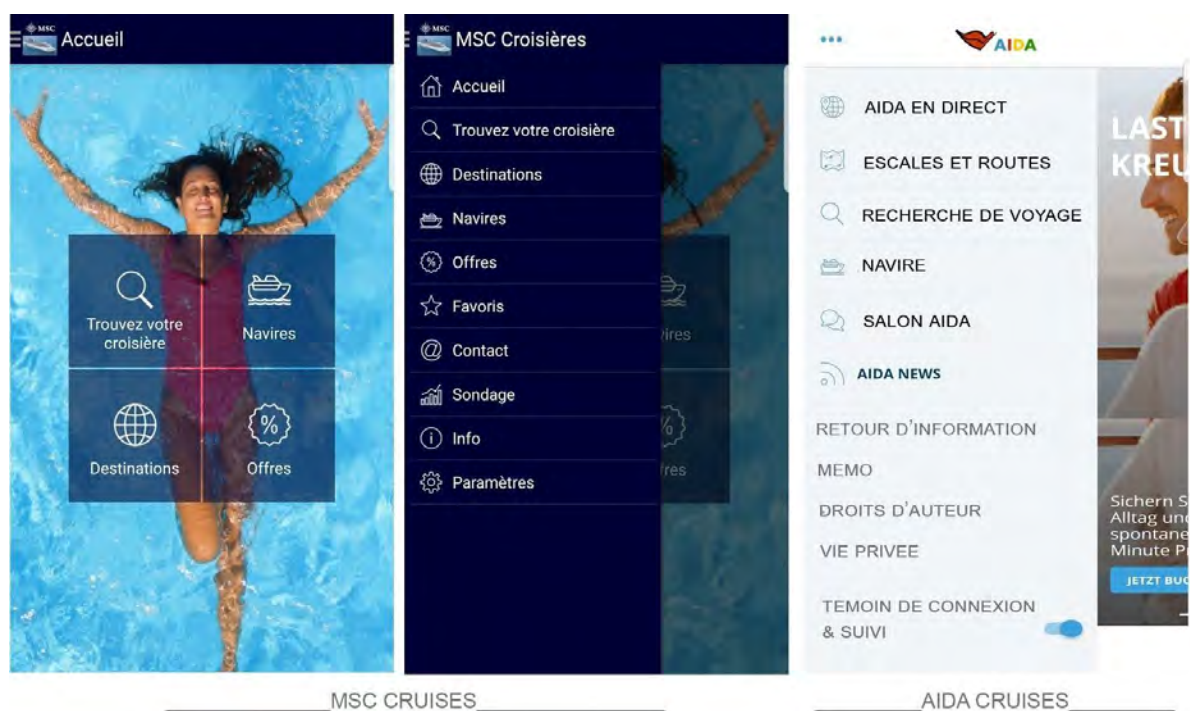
MSC Accueil

Trouvez votre croisière

Navires

Destinations

Offres

MSC MSC Croisières

Accueil

Trouvez votre croisière

Destinations

Navires

Offres

Favoris

Contact

Sondage

Info

Paramètres

ires

ffres

AIDA

AIDA EN DIRECT

ESCALES ET ROUTES

RECHERCHE DE VOYAGE

NAVIRE

SALON AIDA

AIDA NEWS

RETOUR D'INFORMATION

MEMO

DROITS D'AUTEUR

VIE PRIVEE

TEMOIN DE CONNEXION & SUIVI

LAST KREU

Sichern S Alltag und spontane Minute P

JETZT BUC

MSC CRUISES

AIDA CRUISES